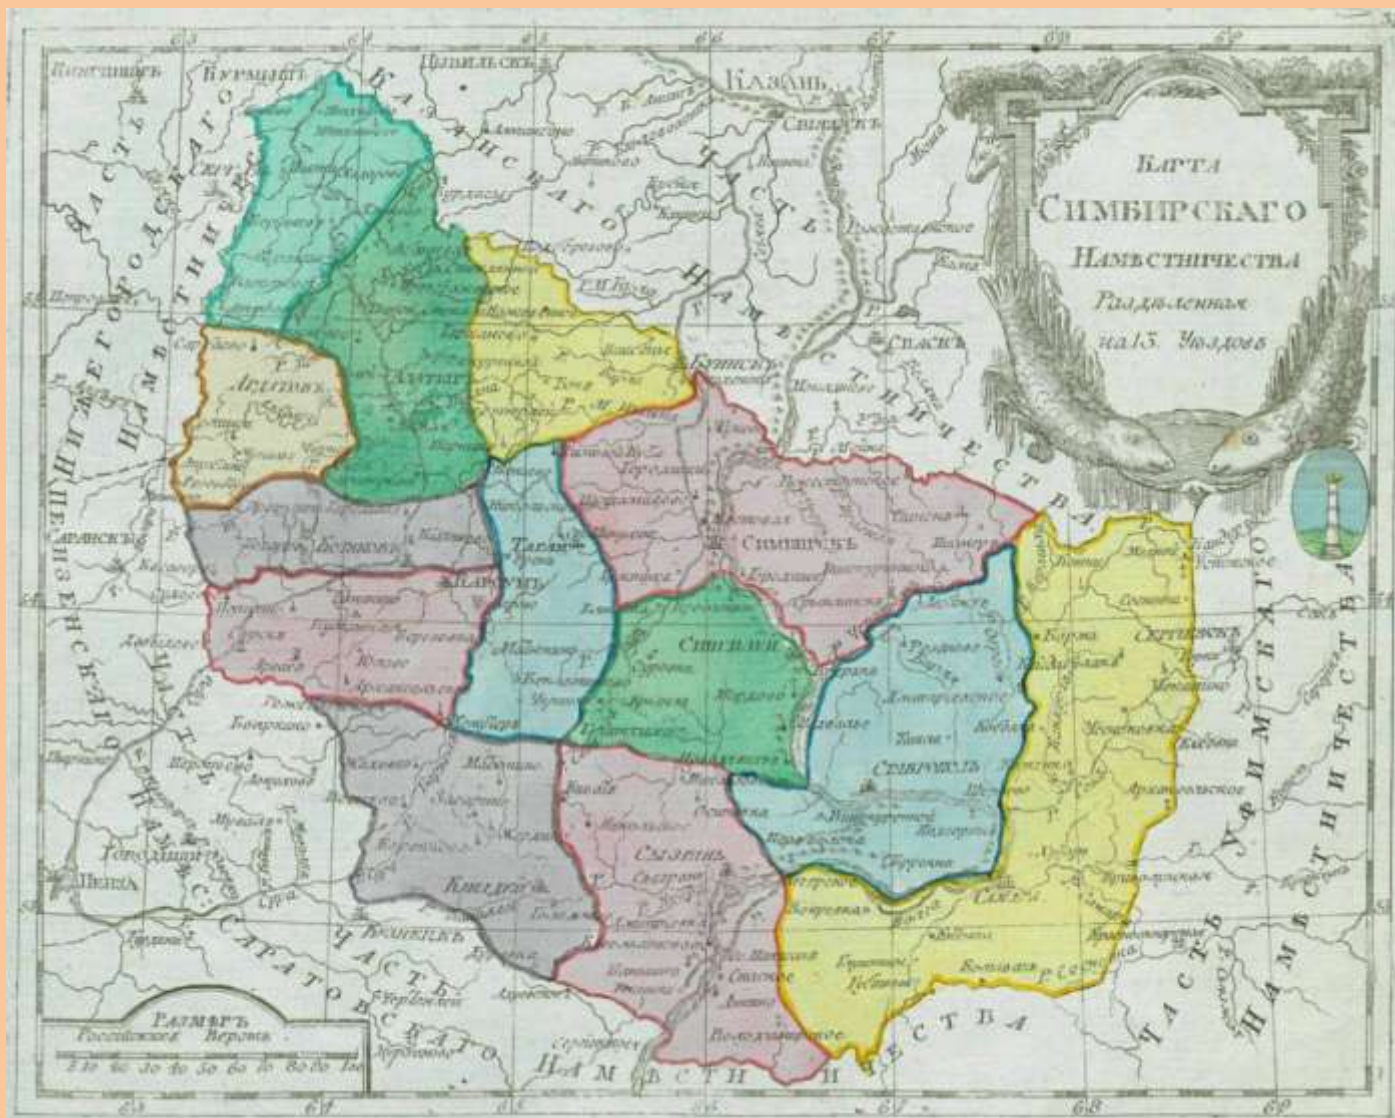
КАРТА
СИМБИРСКАГО
НАМѢСТНИЧЕСТВА
Раздѣленная
на 13. Уѣздовъ

КАЗАНСКАГО НАМѢСТНИЧЕСТВА ЧАСТЬ

ЧАСТЬ НИЖЕГОРОДСКАГО НАМѢСТНИЧЕСТВА

ЧАСТЬ ПЕНЗЕНСКАГО НАМѢСТНИЧЕСТВА

ЧАСТЬ САРАТОВСКАГО НАМѢСТНИЧЕСТВА

ЧАСТЬ УФИМСКАГО НАМѢСТНИЧЕСТВА

КАЗАНЬ
СВИЯЖСКЪ
ЦЫВИЛЬСКЪ
КУРМЫШЪ
КОКШАЙСКЪ
АЛАТЫРЬ
АРДАТОВЪ
КАРСУНЪ
БУИНСКЪ
СПАСКЪ
ТАГАЙ
СИМБИРСКЪ
СЕНГИЛЕЙ
СТАВРОПОЛЬ
СЫЗРАНЬ
САМАРА
КОРСУНЪ
КИНДЯКОВЪ
САРАНСКЪ
ПЕНЗА
ГОРОДИЩЕ
ПЕТРОВСКЪ
СЕРГІЕВСКЪ

РАЗМѢРЪ
Россійскихъ Верстъ
10 20 30 40 50 60 70 80 90 100

63 64 65 66 67 68 69
55 54 53